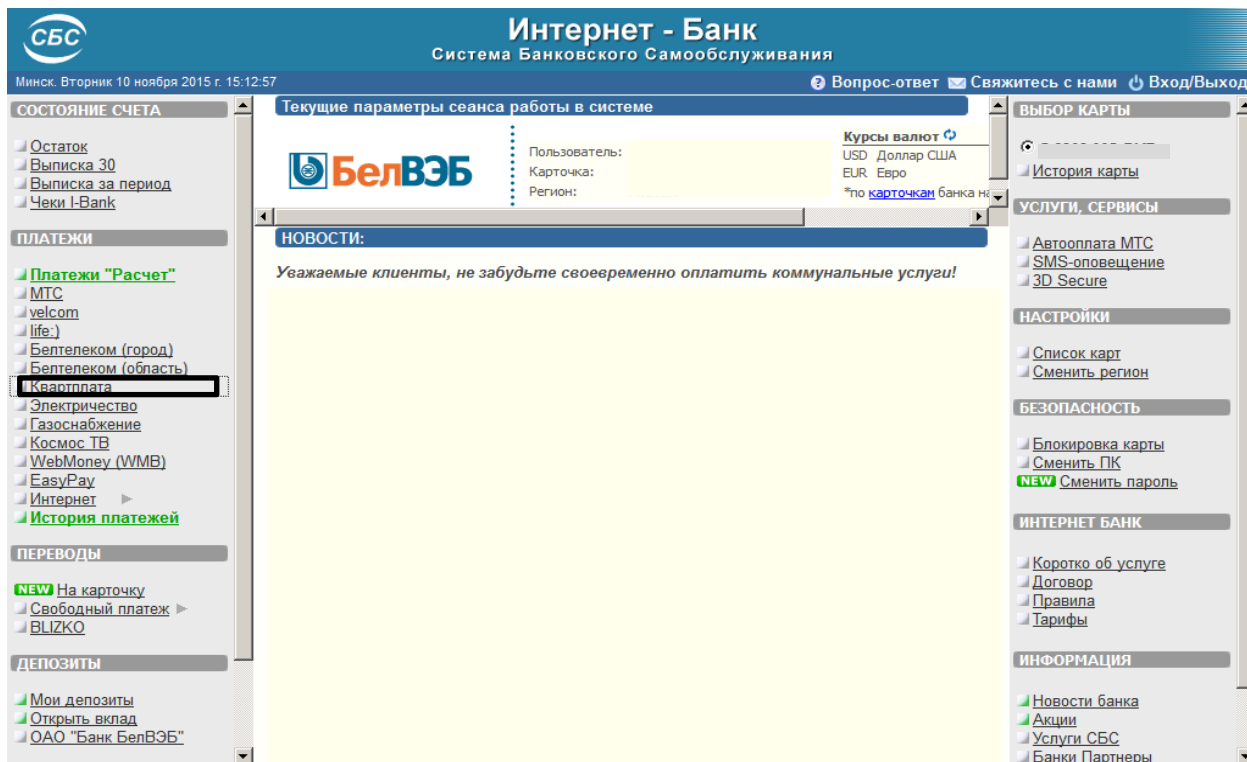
СБС

Интернет - Банк
Система Банковского Самообслуживания

Минск. Вторник 10 ноября 2015 г. 15:12:57

Вопрос-ответ Свяжитесь с нами Вход/Выход

СОСТОЯНИЕ СЧЕТА

Остаток
Выписка 30
Выписка за период
Чеки I-Bank

ПЛАТЕЖИ

Платежи "Расчет"
МТС
velcom
life:)
Белтелеком (город)
Белтелеком (область)
Квартплата
Электричество
Газоснабжение
Космос ТВ
WebMoney (WMB)
EasyPay
Интернет
История платежей

ПЕРЕВОДЫ

NEW На карточку
Свободный платеж
BLIZKO

ДЕПОЗИТЫ

Мои депозиты
Открыть вклад
ОАО "Банк БелВЭБ"

Текущие параметры сеанса работы в системе

БелВЭБ

Пользователь:
Карточка:
Регион:

Курсы валют
USD Доллар США
EUR Евро
*по карточкам банка на

НОВОСТИ:

Уважаемые клиенты, не забудьте своевременно оплатить коммунальные услуги!

ВЫБОР КАРТЫ

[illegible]
История карты

УСЛУГИ, СЕРВИСЫ

Автооплата МТС
SMS-оповещение
3D Secure

НАСТРОЙКИ

Список карт
Сменить регион

БЕЗОПАСНОСТЬ

Блокировка карты
Сменить ПК
NEW Сменить пароль

ИНТЕРНЕТ БАНК

Коротко об услуге
Договор
Правила
Тарифы

ИНФОРМАЦИЯ

Новости банка
Акции
Услуги СБС
Банки Партнеры